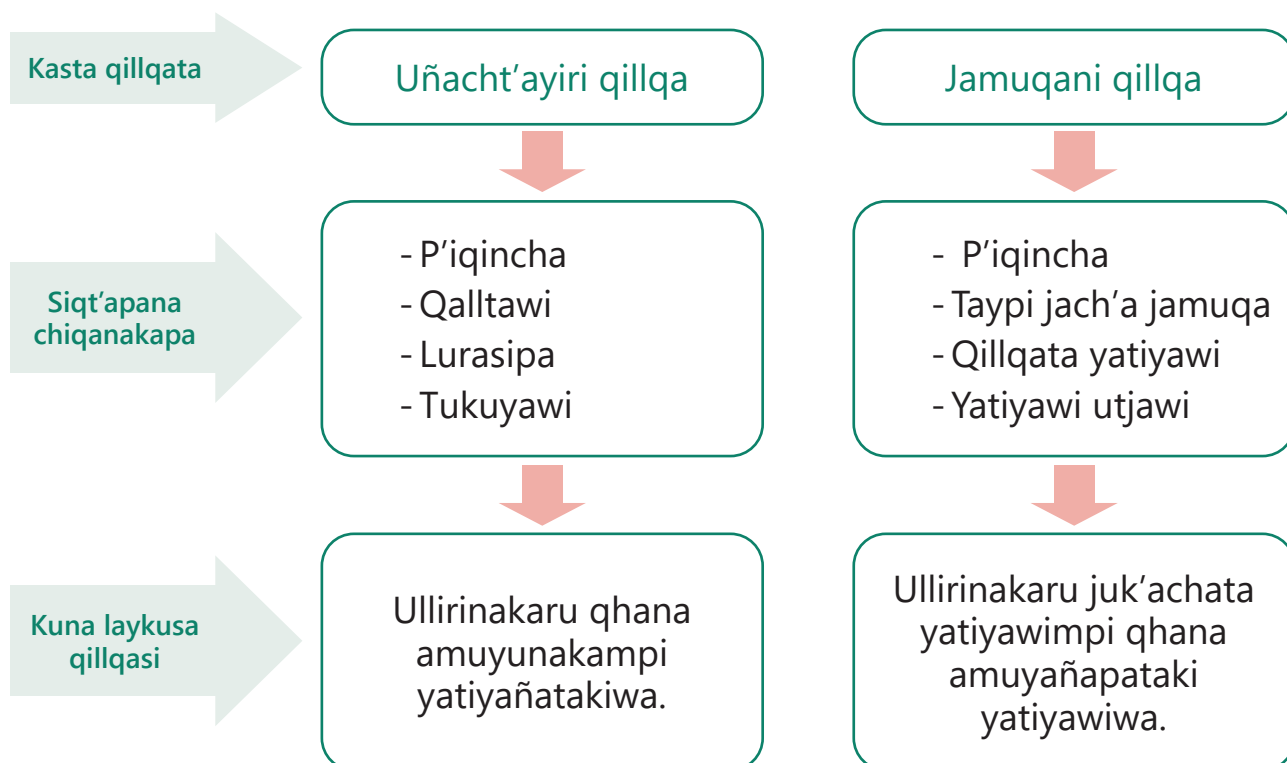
Kasta qillqata

Uñacht'ayiri qillqa

Jamuqani qillqa

Siqt'apana chiqanakapa

- P'iqincha
- Qalltawi
- Lurasipa
- Tukuyawi

- P'iqincha
- Taypi jach'a jamuqa
- Qillqata yatiyawi
- Yatiyawi utjawi

Kuna laykusa qillqasi

Ullirinakaru qhana amuyunakampi yatiyañatakiwa.

Ullirinakaru juk'achata yatiyawimpi qhana amuyañapataki yatiyawiwa.